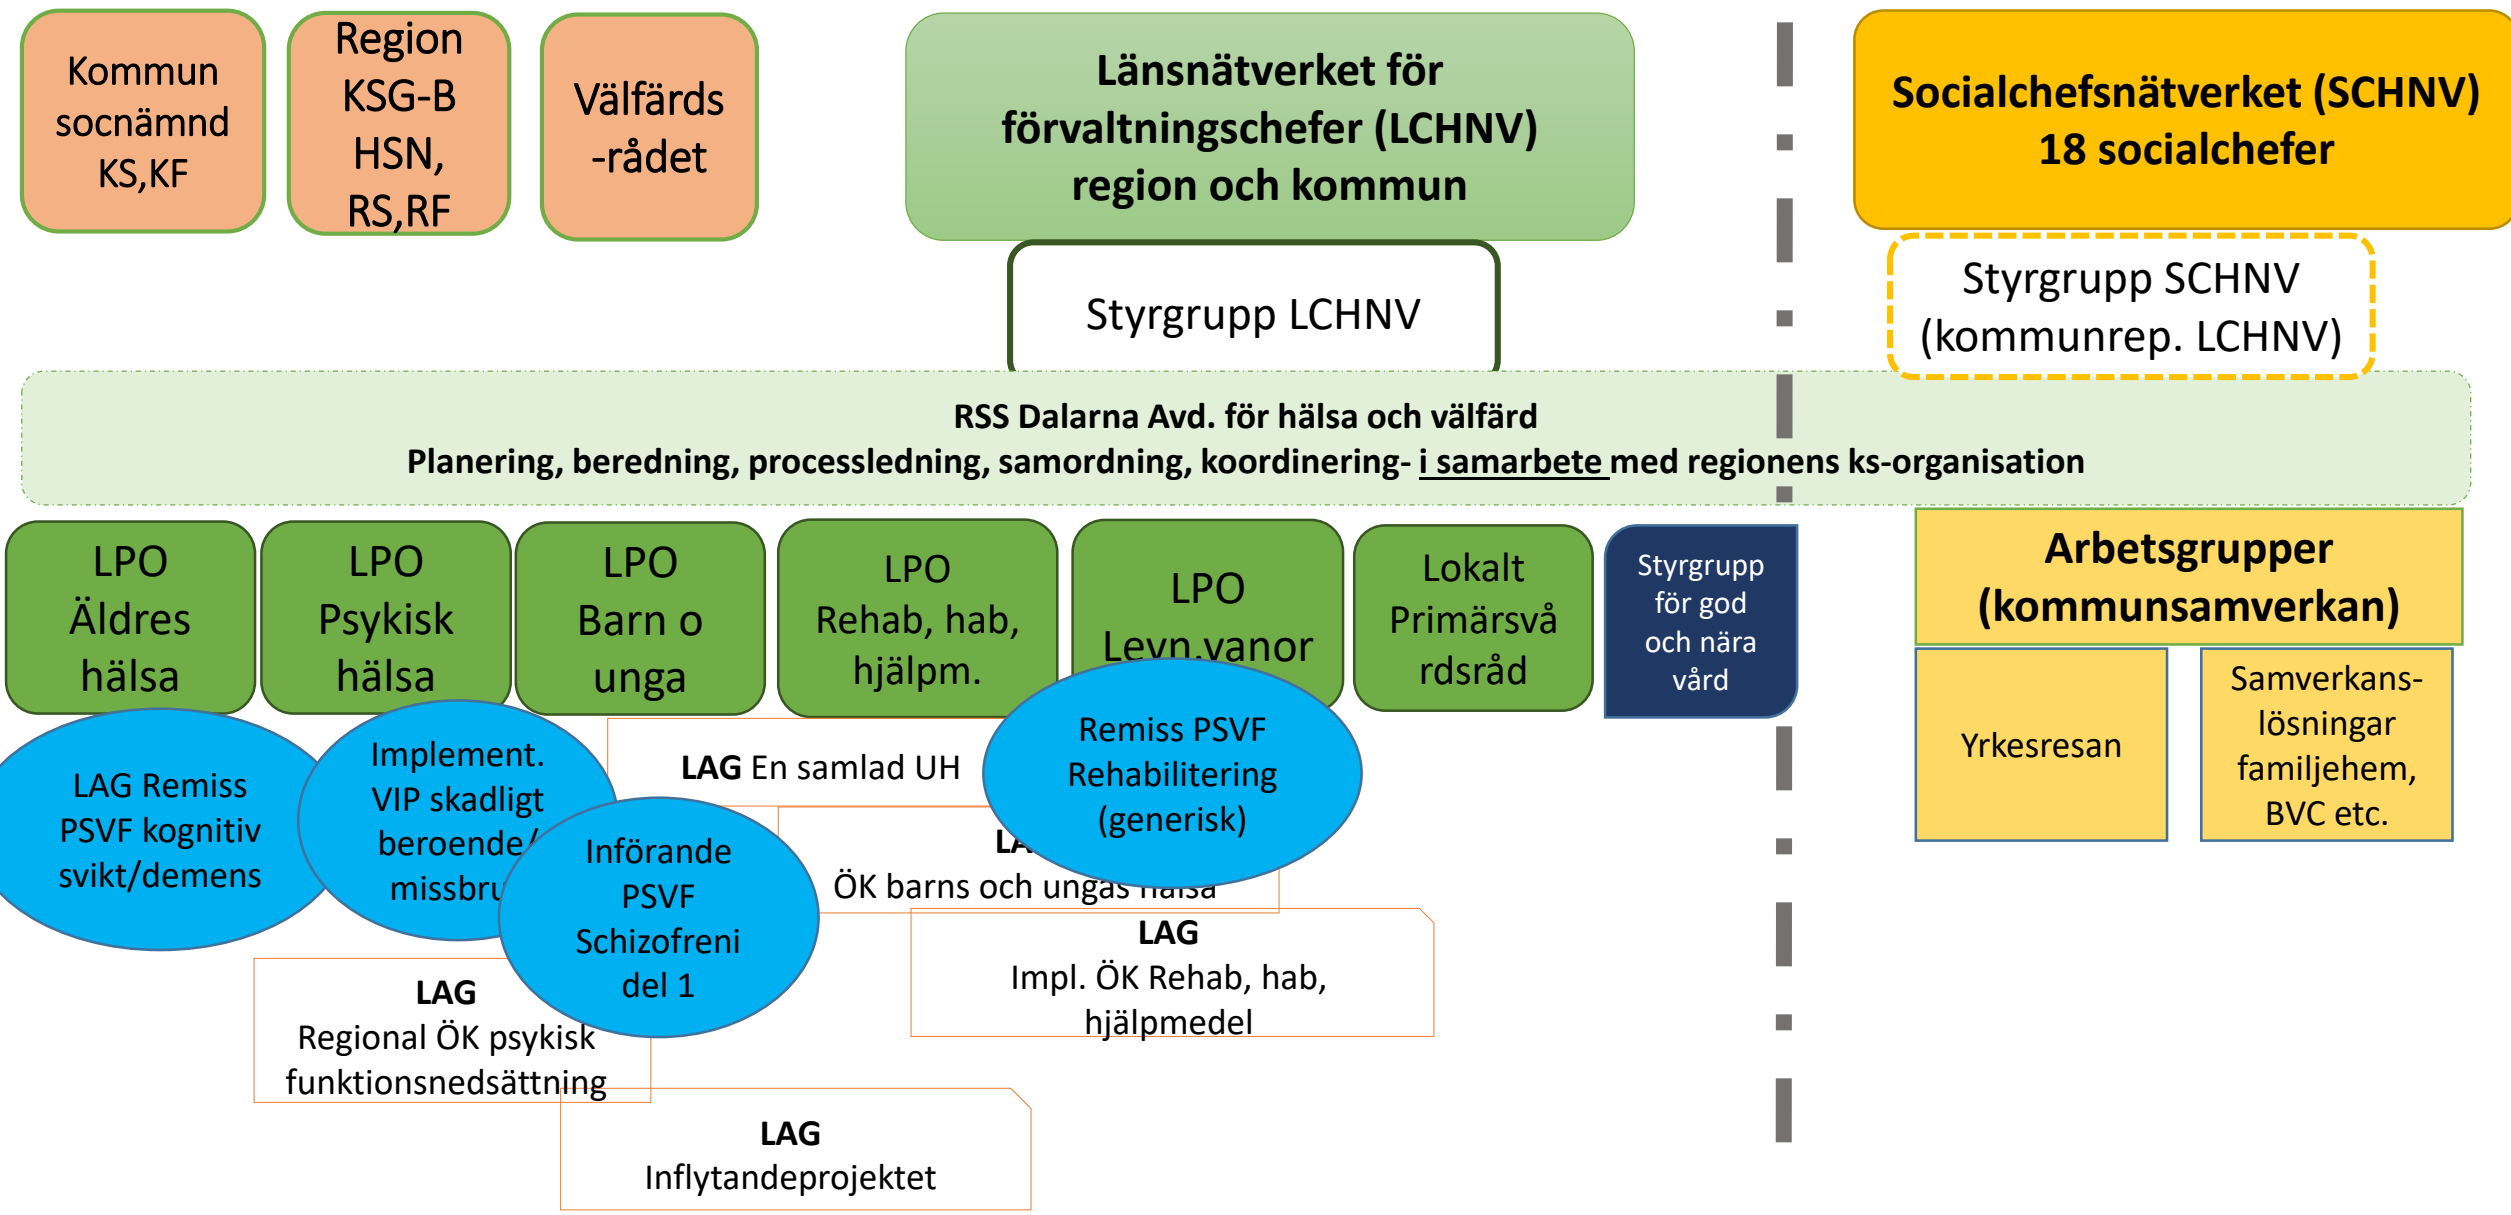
Kommun socnämnd KS,KF

Region KSG-B HSN, RS,RF

Välfärds-rådet

Länsnätverket för förvaltningschefer (LCHNV) region och kommun

Styrgrupp LCHNV

Socialchefsnätverket (SCHNV) 18 socialchefer

Styrgrupp SCHNV (kommunrep. LCHNV)

RSS Dalarna Avd. för hälsa och välfärd
Planering, beredning, processledning, samordning, koordinering- i samarbete med regionens ks-organisation

LPO Äldres hälsa

LPO Psykisk hälsa

LPO Barn o unga

LPO Rehab, hab, hjälpm.

LPO Levn.vanor

Lokalt Primärsvårdsråd

Styrgrupp för god och nära vård

Arbetsgrupper (kommunsamverkan)

Yrkesresan

Samverkans-lösningar familjehem, BVC etc.

LAG Remiss PSVF kognitiv svikt/demens

Implement. VIP skadligt beroende/ missbru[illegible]

LAG En samlad UH

Remiss PSVF Rehabilitering (generisk)

LA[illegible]
ÖK barns och ungas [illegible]

Införande PSVF Schizofreni del 1

LAG
Impl. ÖK Rehab, hab, hjälpmedel

LAG
Regional ÖK psykisk funktionsnedsättning

LAG
Inflytandeprojektet